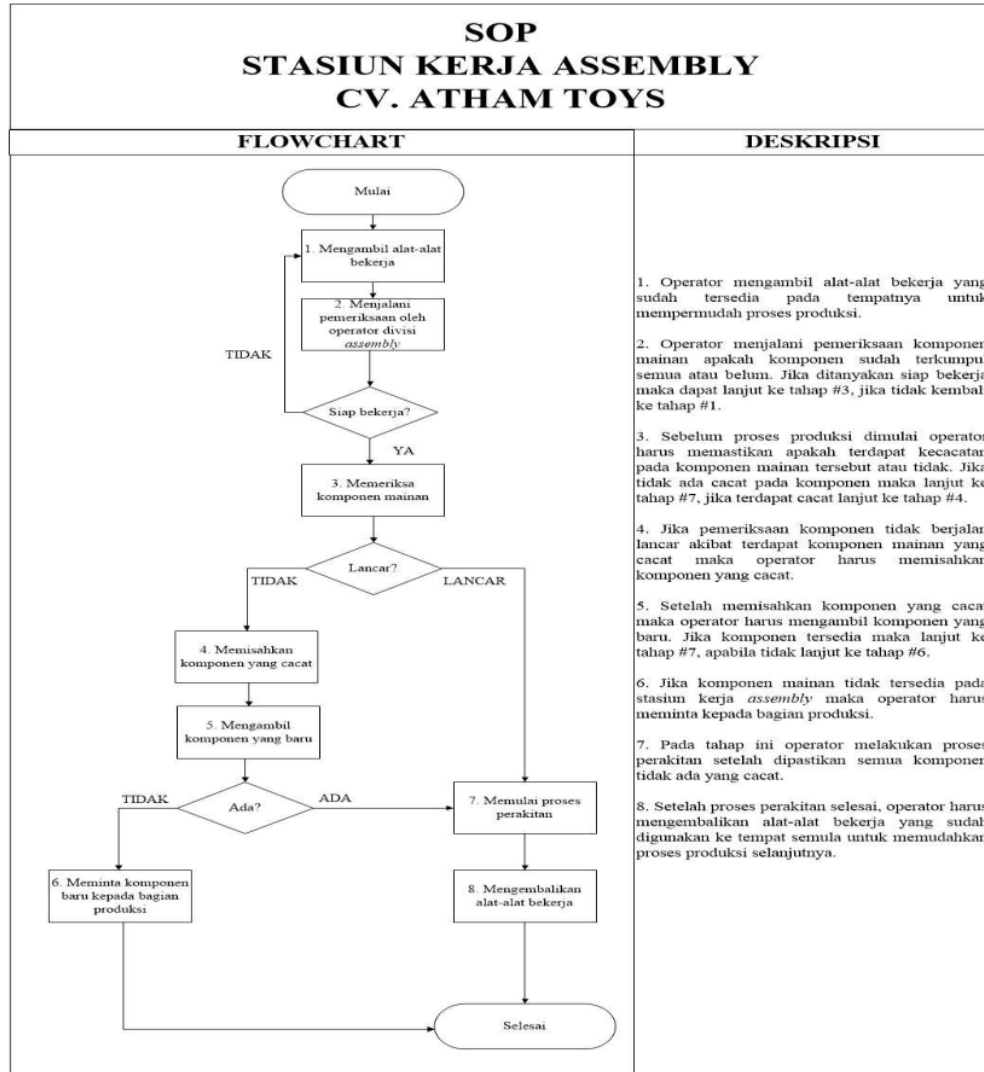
SOP
STASIUN KERJA ASSEMBLY
CV. ATHAM TOYS

FLOWCHART

Mulai

1. Mengambil alat-alat bekerja

2. Menjalani pemeriksaan oleh operator divisi *assembly*

TIDAK

Siap bekerja?

YA

3. Memeriksa komponen mainan

Lancar?

TIDAK

LANCAR

4. Memisahkan komponen yang cacat

5. Mengambil komponen yang baru

TIDAK

Ada?

ADA

7. Memulai proses perakitan

6. Meminta komponen baru kepada bagian produksi

8. Mengembalikan alat-alat bekerja

Selesai

DESKRIPSI

1. Operator mengambil alat-alat bekerja yang sudah tersedia pada tempatnya untuk mempermudah proses produksi.

2. Operator menjalani pemeriksaan komponen mainan apakah komponen sudah terkumpul semua atau belum. Jika ditanyakan siap bekerja maka dapat lanjut ke tahap #3, jika tidak kembali ke tahap #1.

3. Sebelum proses produksi dimulai operator harus memastikan apakah terdapat kecacatan pada komponen mainan tersebut atau tidak. Jika tidak ada cacat pada komponen maka lanjut ke tahap #7, jika terdapat cacat lanjut ke tahap #4.

4. Jika pemeriksaan komponen tidak berjalan lancar akibat terdapat komponen mainan yang cacat maka operator harus memisahkan komponen yang cacat.

5. Setelah memisahkan komponen yang cacat maka operator harus mengambil komponen yang baru. Jika komponen tersedia maka lanjut ke tahap #7, apabila tidak lanjut ke tahap #6.

6. Jika komponen mainan tidak tersedia pada stasiun kerja *assembly* maka operator harus meminta kepada bagian produksi.

7. Pada tahap ini operator melakukan proses perakitan setelah dipastikan semua komponen tidak ada yang cacat.

8. Setelah proses perakitan selesai, operator harus mengembalikan alat-alat bekerja yang sudah digunakan ke tempat semula untuk memudahkan proses produksi selanjutnya.